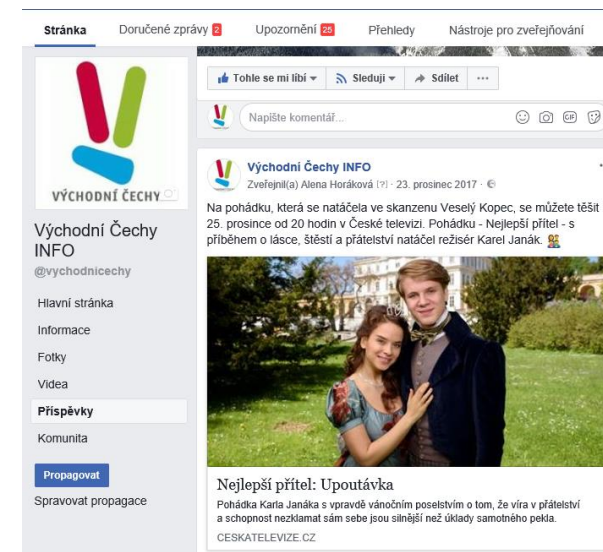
Stránka Doručené zprávy 2 Upozornění 25 Přehledy Nástroje pro zveřejňování

VÝCHODNÍ ČECHY

Východní Čechy INFO
@vychodnicechy

Hlavní stránka
Informace
Fotky
Videa
Příspěvky
Komunita

Propagovat
Spravovat propagace

Tohle se mi líbí Sleduji Sdílet ···

Napište komentář...

Východní Čechy INFO
Zveřejnil(a) Alena Horáková [?] · 23. prosinec 2017 ·

Na pohádku, která se natáčela ve skanzenu Veselý Kopec, se můžete těšit 25. prosince od 20 hodin v České televizi. Pohádku - Nejlepší přítel - s příběhem o lásce, štěstí a přátelství natáčel režisér Karel Janák.

Nejlepší přítel: Upoutávka
Pohádka Karla Janáka s vpravdě vánočním poselstvím o tom, že víra v přátelství a schopnost nezklamat sám sebe jsou silnější než úklady samotného pekla.
CESKATELEVIZE.CZ